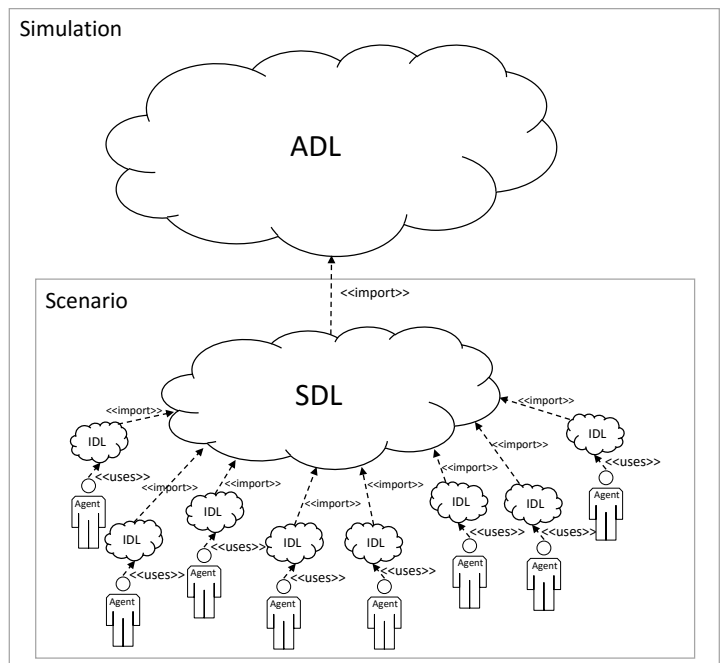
Simulation

ADL

<<import>>

Scenario

SDL

<<import>>
<<import>>
<<import>>
<<import>>
<<import>>
<<import>>
<<import>>
<<import>>

IDL
IDL
IDL
IDL
IDL
IDL
IDL
IDL

<<uses>>
<<uses>>
<<uses>>
<<uses>>
<<uses>>
<<uses>>
<<uses>>
<<uses>>

Agent
Agent
Agent
Agent
Agent
Agent
Agent
Agent